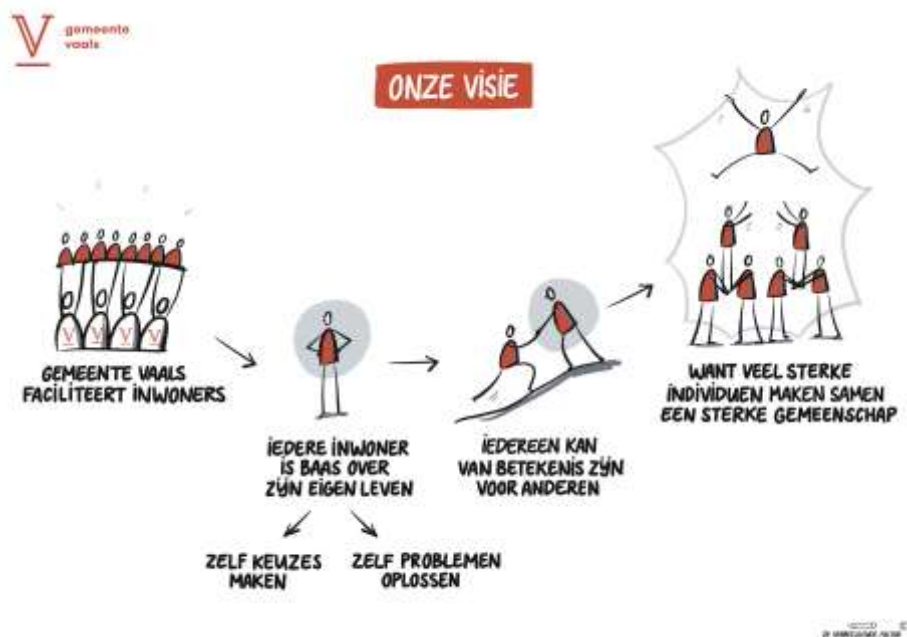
V gemeente vaals

ONZE VISIE

GEMEENTE VAALS FACILITEERT INWONERS

IEDERE INWONER IS BAAS OVER ZIJN EIGEN LEVEN

ZELF KEUZES MAKEN

ZELF PROBLEMEN OPLOSSEN

IEDEREEN KAN VAN BETEKENIS ZIJN VOOR ANDEREN

WANT VEEL STERKE INDIVIDUEN MAKEN SAMEN EEN STERKE GEMEENSCHAP

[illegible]